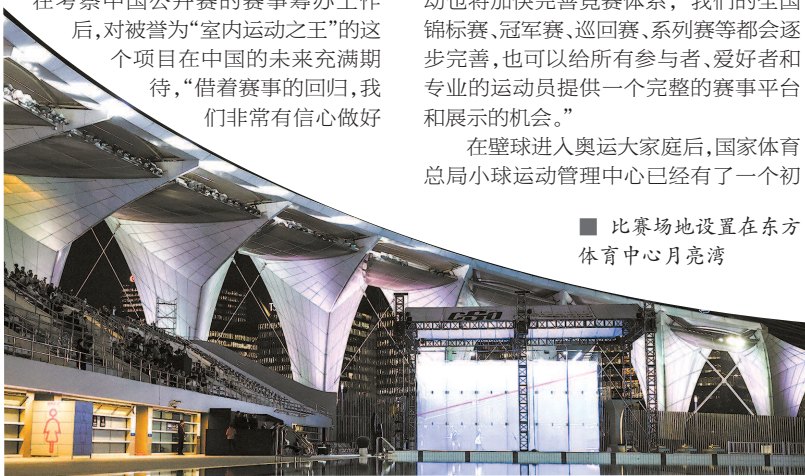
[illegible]后，对被誉为“室内运动之王”的这个项目在中国的未来充满期待，“借着赛事的回归，我们非常有信心做好

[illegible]锦标赛、冠军赛、巡回赛、系列赛等都会逐步完善，也可以给所有参与者、爱好者和专业的运动员提供一个完整的赛事平台和展示的机会。”

在壁球进入奥运大家庭后，国家体育总局小球运动管理中心已经有了一个初

■ 比赛场地设置在东方体育中心月亮湾

CSO